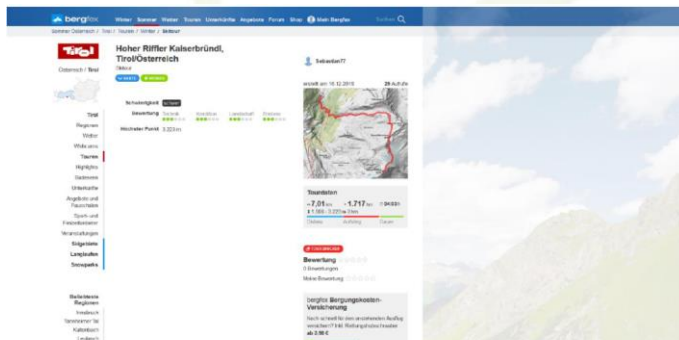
bergfex Winter Sommer Wetter Touren Unterkünfte Angebote Forum Shop Mein Bergfex Suchen

Sommer Österreich / Tirol / Touren / Winter / Skitour

Tirol

Österreich / Tirol

Hoher Riffler Kaiserbründl, Tirol/Österreich

Skitour

Sebastian77

erstellt am 16.12.2018 29 Aufrufe

Schwierigkeit

Bewertung Technik Kondition Landschaft Erlebnis

Höchster Punkt 3.223 m

Tirol
Regionen
Wetter
Webcams
Touren
Highlights
Skitouren
Unterkünfte
Angebote und Pauschalen
Sport- und Freizeitanlagen
Veranstaltungen
Skigebiete
Langlaufen
Snowparks

Tourdaten

~7,01 km ~1.717 hm 04:00 h

1.506 - 3.223 m

Distanz Aufstieg Dauer

Bewertung

0 Bewertungen

Meine Bewertung

bergfex Bergungskosten-Versicherung

Noch schnell für den anstehenden Ausflug versichern? Inkl. Bergungshubschrauber ab 3,90 €

Beliebteste Regionen

Innsbruck
Sonnseiten Tal
Kaltenbach
Leutasch